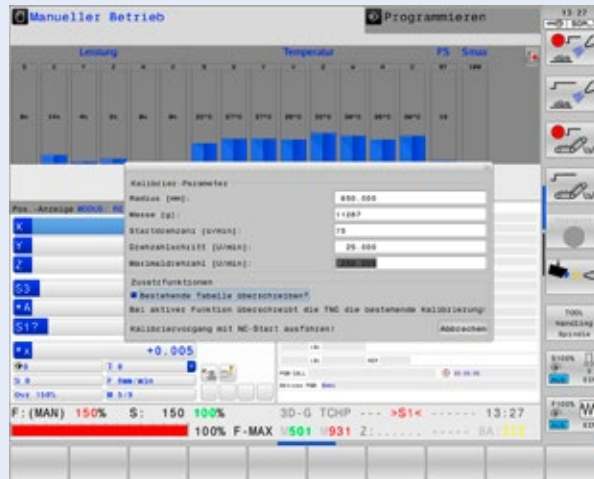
Manueller Betrieb

Programmieren

13:27

Leistung

Temperatur

FS

Smax

Pos.-Anzeige MODUS

X

Y

Z

S3

A

S1?

X

+0.005

Kalibrier-Parameter

Radius [mm]:

650.000

Masse [g]:

11287

Startdrehzahl [U/min]:

75

Drehzahlschritt [U/min]:

25.000

Maximaldrehzahl [U/min]:

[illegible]

Zusatzfunktionen

Bestehende Tabelle überschreiben?

Bei aktiver Funktion überschreibt die TNC die bestehende Kalibrierung!

Kalibriervorgang mit NC-Start ausführen!

Abbrechen

F:(MAN) 150%

S: 150 100%

3D-G TCHP --- >S1< ------ 13:27

100% F-MAX M501 M931 Z:...... ------ BA:

TOOL Handling Spindle

S100%

F100%